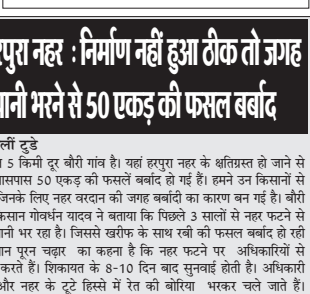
हरपुरा नहर : निर्माण नहीं हुआ ठीक तो जगह पानी भरने से 50 एकड़ की फसल बर्बाद

लीं टुडे
5 किमी दूर बौरी गांव है। यहां हरपुरा नहर के क्षतिग्रस्त हो जाने से आसपास 50 एकड़ की फसलें बर्बाद हो गई हैं। हमने उन किसानों से जिनके लिए नहर वरदान की जगह बर्बादी का कारण बन गई है। बौरी किसान गोवर्धन यादव ने बताया कि पिछले 3 सालों से नहर फटने से पानी भर रहा है। जिससे खरीफ के साथ रबी की फसल बर्बाद हो रही न पूरन चढ़ार का कहना है कि नहर फटने पर अधिकारियों से करते हैं। शिकायत के 8-10 दिन बाद सुनवाई होती है। अधिकारी और नहर के टूटे हिस्से में रेत की बोरिया भरकर चले जाते हैं।